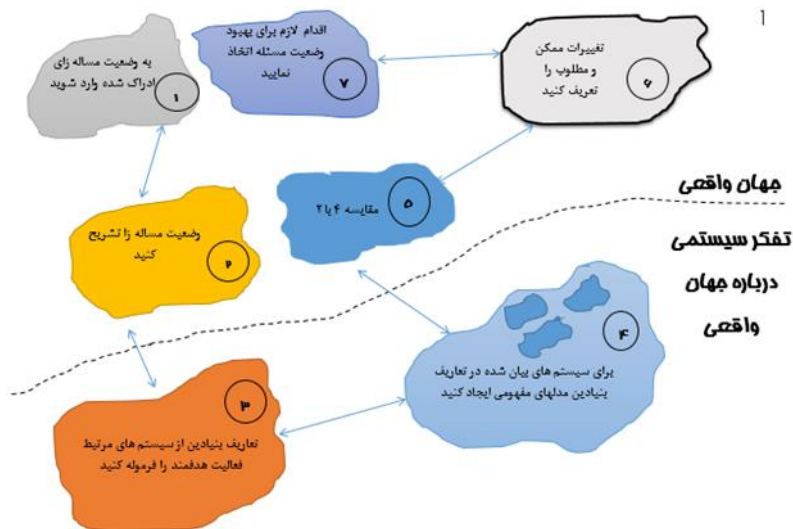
1

به وضعیت مساله زای ادراک شده وارد شوید

۱

اقدام لازم برای بهبود وضعیت مسئله اتخاذ نمایید

۷

تغییرات ممکن و مطلوب را تعریف کنید

۶

جهان واقعی

مقایسه ۴ با ۲

۵

وضعیت مساله زا تشریح کنید

۲

تفکر سیستمی درباره جهان واقعی

۴

برای سیستم های بیان شده در تعاریف بنیادین مدلهای مفهومی ایجاد کنید

۳

تعاریف بنیادین از سیستم های مرتبط فعالیت هدفمند را فرموله کنید